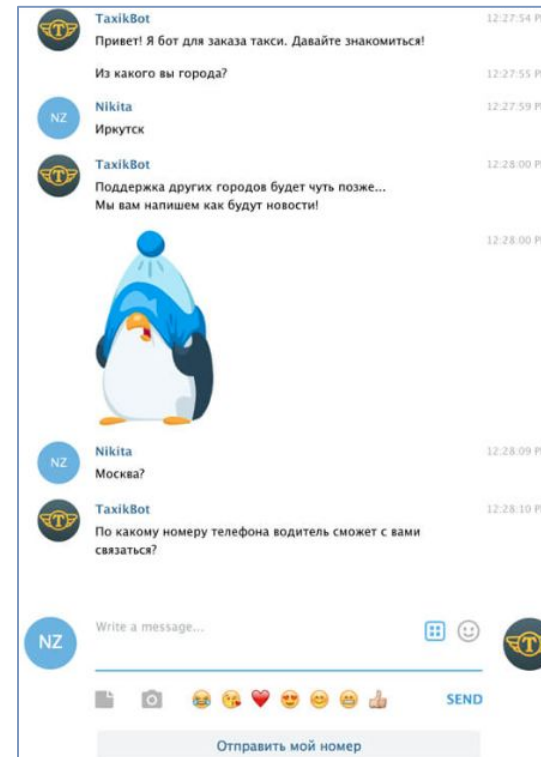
T
TaxikBot
Привет! Я бот для заказа такси. Давайте знакомиться!
12:27:54 P

Из какого вы города?
12:27:55 P

NZ
Nikita
Иркутск
12:27:59 P

T
TaxikBot
Поддержка других городов будет чуть позже...
Мы вам напишем как будут новости!
12:28:00 P

12:28:00 P

NZ
Nikita
Москва?
12:28:09 P

T
TaxikBot
По какому номеру телефона водитель сможет с вами связаться?
12:28:10 P

NZ
Write a message...
T

SEND

Отправить мой номер